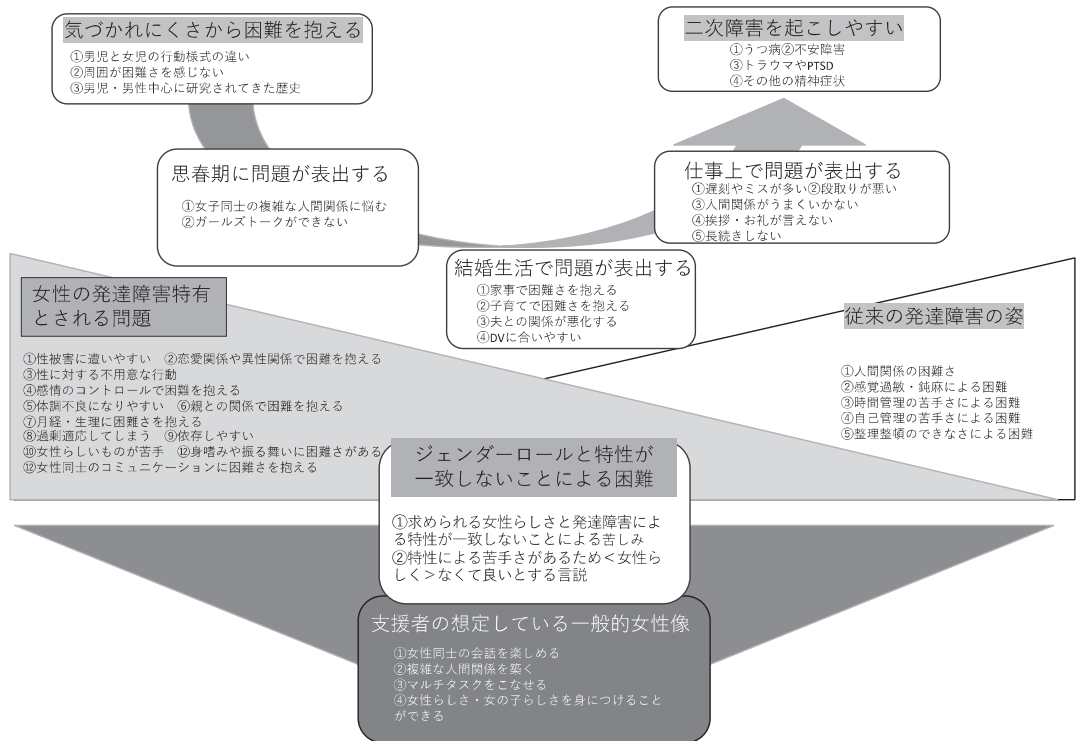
気づかれにくさから困難を抱える

①男児と女児の行動様式の違い
②周囲が困難さを感じない
③男児・男性中心に研究されてきた歴史

二次障害を起こしやすい

①うつ病②不安障害
③トラウマやPTSD
④その他の精神症状

思春期に問題が表出する

①女子同士の複雑な人間関係に悩む
②ガールズトークができない

仕事上で問題が表出する

①遅刻やミスが多い②段取りが悪い
③人間関係がうまくいかない
④挨拶・お礼が言えない
⑤長続きしない

結婚生活で問題が表出する

①家事で困難さを抱える
②子育てで困難さを抱える
③夫との関係が悪化する
④DVに合いやすい

女性の発達障害特有とされる問題

①性被害に遭いやすい ②恋愛関係や異性関係で困難を抱える
③性に対する不用意な行動
④感情のコントロールで困難を抱える
⑤体調不良になりやすい ⑥親との関係で困難を抱える
⑦月経・生理に困難さを抱える
⑧過剰適応してしまう ⑨依存しやすい
⑩女性らしいものが苦手 ⑫身嗜みや振る舞いに困難さがある
⑫女性同士のコミュニケーションに困難さを抱える

従来の発達障害の姿

①人間関係の困難さ
②感覚過敏・鈍麻による困難
③時間管理の苦手さによる困難
④自己管理の苦手さによる困難
⑤整理整頓のできなさによる困難

ジェンダーロールと特性が一致しないことによる困難

①求められる女性らしさと発達障害による特性が一致しないことによる苦しみ
②特性による苦手さがあるため<女性らしく>なくて良いとする言説

支援者の想定している一般的女性像

①女性同士の会話を楽しめる
②複雑な人間関係を築く
③マルチタスクをこなせる
④女性らしさ・女の子らしさを身につけることができる